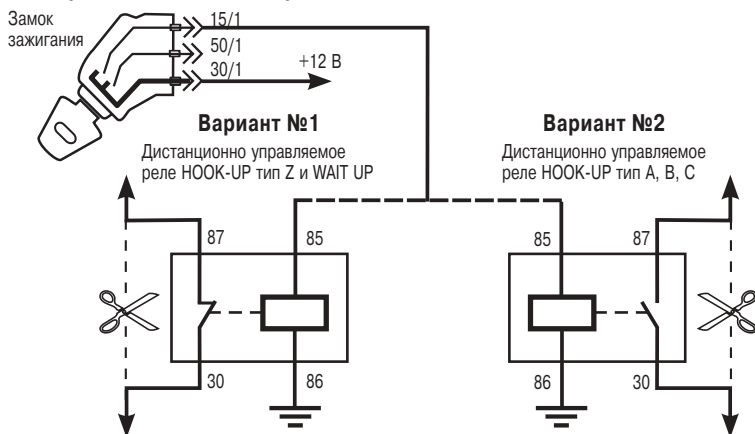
Замок зажигания

15/1

50/1

30/1

+12 В

Вариант №1

Дистанционно управляемое реле HOOK-UP тип Z и WAIT UP

Вариант №2

Дистанционно управляемое реле HOOK-UP тип A, B, C

87

85

30

86

85

87

86

30